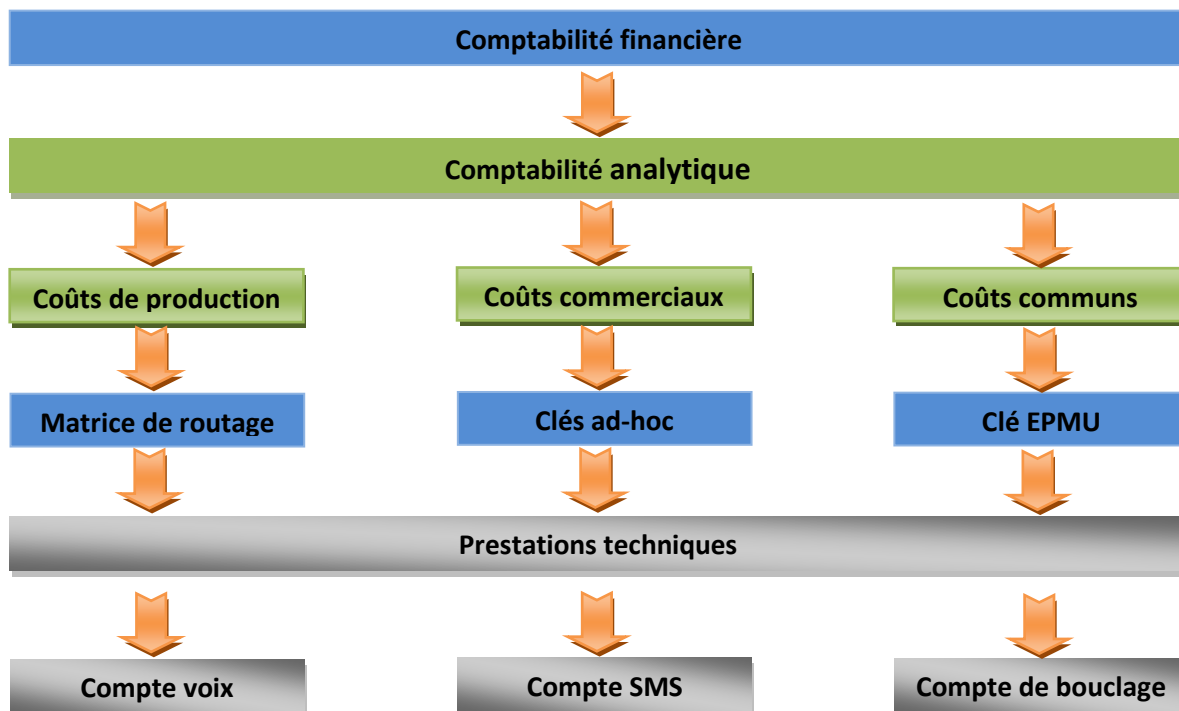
Comptabilité financière

Comptabilité analytique

Coûts de production

Coûts commerciaux

Coûts communs

Matrice de routage

Clés ad-hoc

Clé EPMU

Prestations techniques

Compte voix

Compte SMS

Compte de bouclage